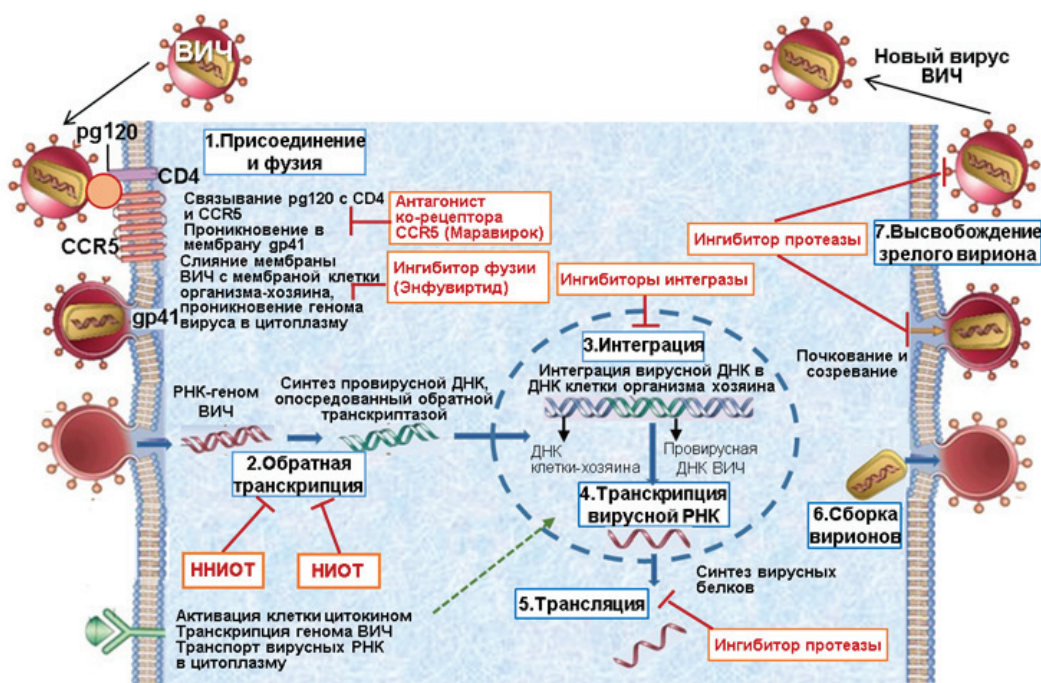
ВИЧ

Новый вирус ВИЧ

pg120

CD4

1.Присоединение и фузия

Связывание pg120 с CD4 и CCR5
Проникновение в мембрану gp41

Антагонист ко-рецептора CCR5 (Маравирок)

CCR5

Слияние мембраны ВИЧ с мембраной клетки организма-хозяина, проникновение генома вируса в цитоплазму

Ингибитор фузии (Энфувиртид)

gp41

Ингибитор протеазы

7.Высвобождение зрелого вириона

Ингибиторы интегразы

3.Интеграция

Интеграция вирусной ДНК в ДНК клетки организма хозяина

Почкование и созревание

РНК-геном ВИЧ

Синтез провирусной ДНК, опосредованный обратной транскриптазой

ДНК клетки-хозяина

Провирусная ДНК ВИЧ

2.Обратная транскрипция

4.Транскрипция вирусной РНК

6.Сборка вирионов

ННИОТ

НИОТ

Синтез вирусных белков

5.Трансляция

Активация клетки цитокином
Транскрипция генома ВИЧ
Транспорт вирусных РНК в цитоплазму

Ингибитор протеазы